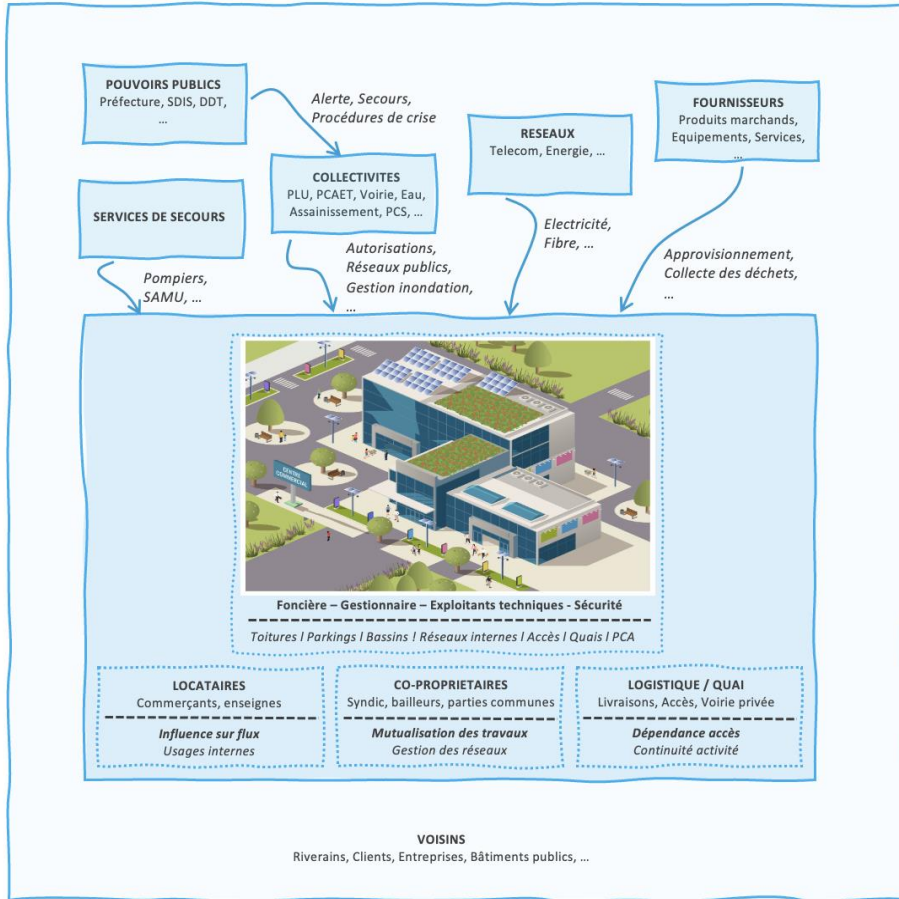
POUVOIRS PUBLICS
Préfecture, SDIS, DDT, …

Alerte, Secours, Procédures de crise

COLLECTIVITES
PLU, PCAET, Voirie, Eau, Assainissement, PCS, …

RESEAUX
Telecom, Energie, …

FOURNISSEURS
Produits marchands, Equipements, Services, …

SERVICES DE SECOURS

Pompiers, SAMU, …

Autorisations, Réseaux publics, Gestion inondation, …

Electricité, Fibre, …

Approvisionnement, Collecte des déchets, …

CENTRE COMMERCIAL

Foncière – Gestionnaire – Exploitants techniques - Sécurité

Toitures | Parkings | Bassins | Réseaux internes | Accès | Quais | PCA

LOCATAIRES
Commerçants, enseignes
Influence sur flux
Usages internes

CO-PROPRIETAIRES
Syndic, bailleurs, parties communes
Mutualisation des travaux
Gestion des réseaux

LOGISTIQUE / QUAI
Livraisons, Accès, Voirie privée
Dépendance accès
Continuité activité

VOISINS
Riverains, Clients, Entreprises, Bâtiments publics, …